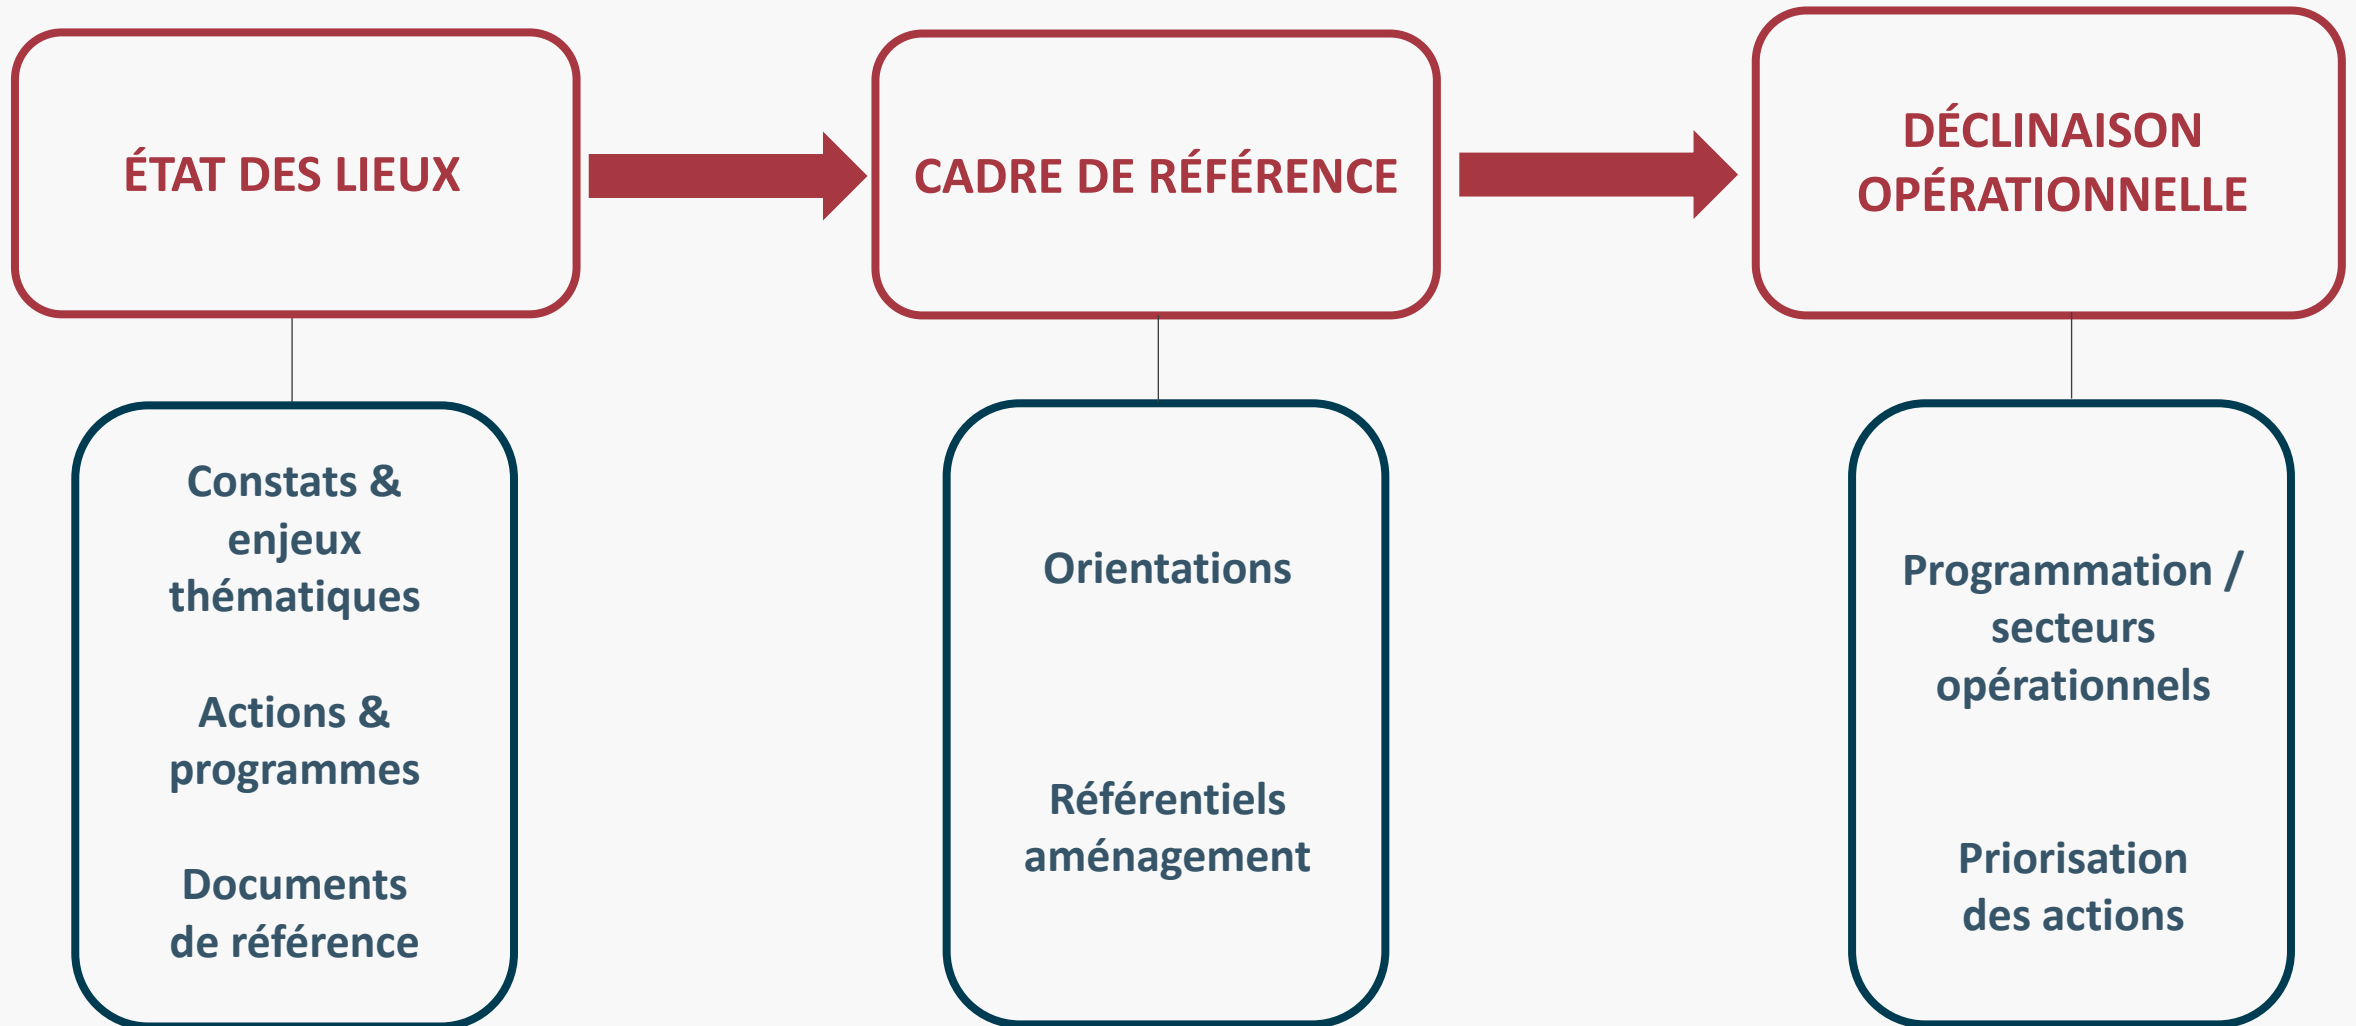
ÉTAT DES LIEUX

CADRE DE RÉFÉRENCE

DÉCLINAISON OPÉRATIONNELLE

Constats & enjeux thématiques

Actions & programmes

Documents de référence

Orientations

Référentiels aménagement

Programmation / secteurs opérationnels

Priorisation des actions